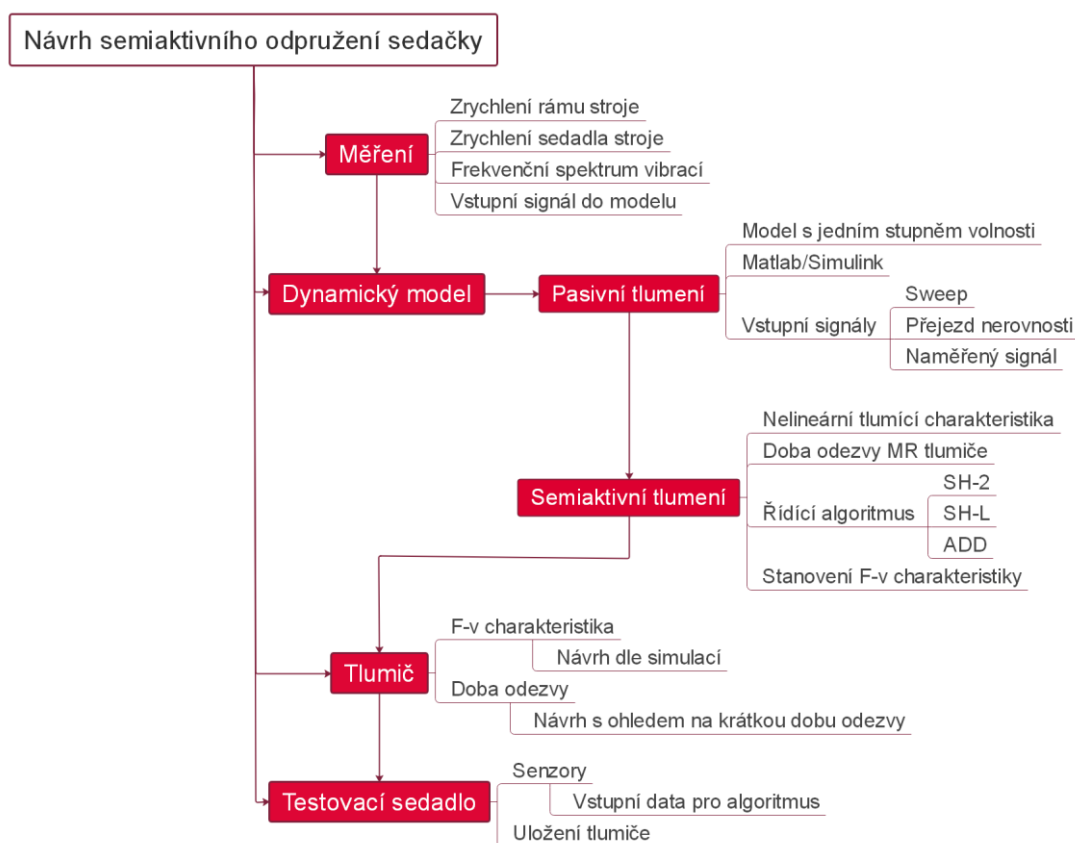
Návrh semiaktivního odpružení sedačky

Měření
Zrychlení rámu stroje
Zrychlení sedadla stroje
Frekvenční spektrum vibrací
Vstupní signál do modelu

Dynamický model

Pasivní tlumení
Model s jedním stupněm volnosti
Matlab/Simulink
Vstupní signály
Sweep
Přejezd nerovnosti
Naměřený signál

Semiaktivní tlumení
Nelineární tlumící charakteristika
Doba odezvy MR tlumiče
Řídící algoritmus
SH-2
SH-L
ADD
Stanovení F-v charakteristiky

Tlumič
F-v charakteristika
Návrh dle simulací
Doba odezvy
Návrh s ohledem na krátkou dobu odezvy

Testovací sedadlo
Senzory
Vstupní data pro algoritmus
Uložení tlumiče